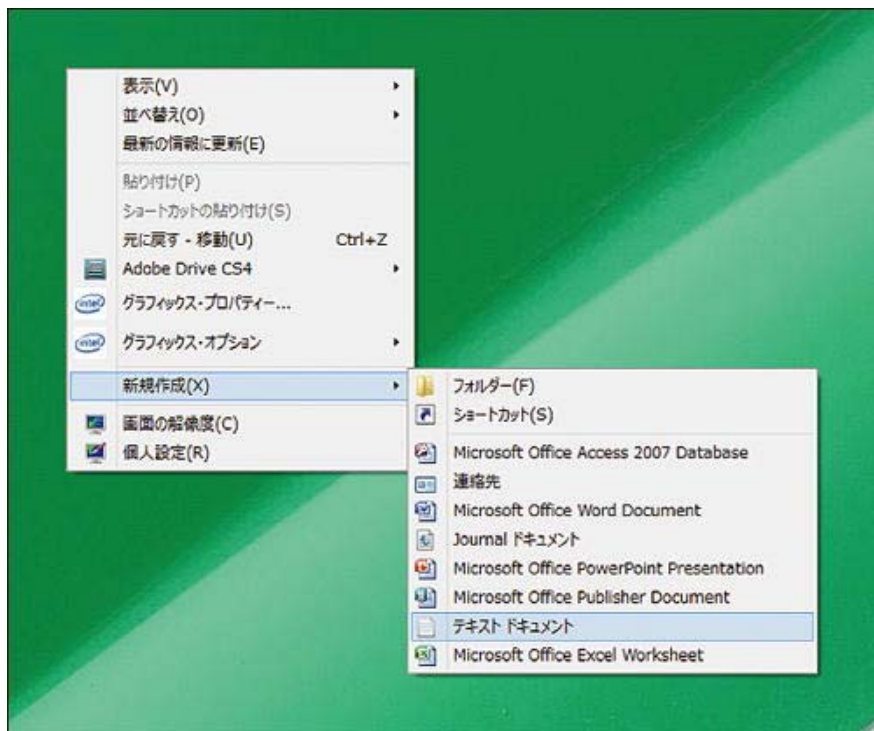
表示(V)
並べ替え(O)
最新の情報に更新(E)
貼り付け(P)
ショートカットの貼り付け(S)
元に戻す - 移動(U) Ctrl+Z
Adobe Drive CS4
グラフィックス・プロパティー...
グラフィックス・オプション
新規作成(X)
画面の解像度(C)
個人設定(R)

フォルダー(F)
ショートカット(S)
Microsoft Office Access 2007 Database
連絡先
Microsoft Office Word Document
Journal ドキュメント
Microsoft Office PowerPoint Presentation
Microsoft Office Publisher Document
テキスト ドキュメント
Microsoft Office Excel Worksheet